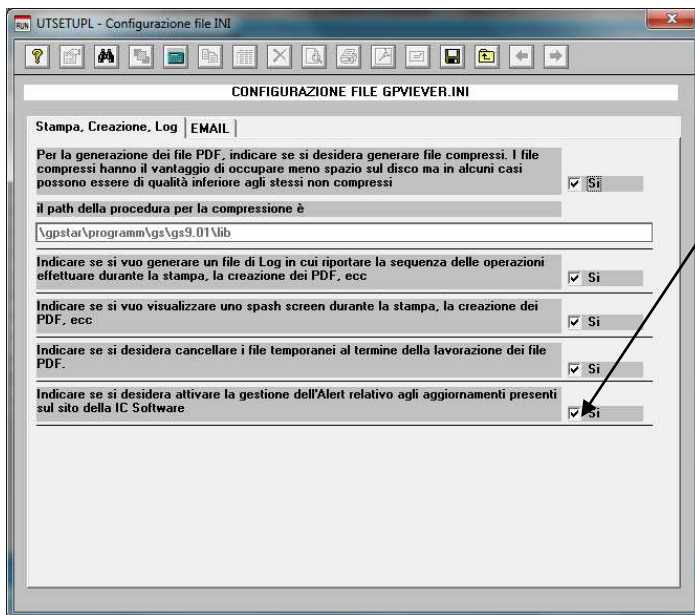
RUN UTSETUPL - Configurazione file INI

CONFIGURAZIONE FILE GPVIEVER.INI

Stampa, Creazione, Log | EMAIL

Per la generazione dei file PDF, indicare se si desidera generare file compressi. I file compressi hanno il vantaggio di occupare meno spazio sul disco ma in alcuni casi possono essere di qualità inferiore agli stessi non compressi

☑ Si

il path della procedura per la compressione è

\gpstar\programm\gs\gs9.01\lib

Indicare se si vuo generare un file di Log in cui riportare la sequenza delle operazioni effettuare durante la stampa, la creazione dei PDF, ecc

☑ Si

Indicare se si vuo visualizzare uno spash screen durante la stampa, la creazione dei PDF, ecc

☑ Si

Indicare se si desidera cancellare i file temporanei al termine della lavorazione dei file PDF.

☑ Si

Indicare se si desidera attivare la gestione dell'Alert relativo agli aggiornamenti presenti sul sito della IC Software

☑ Si